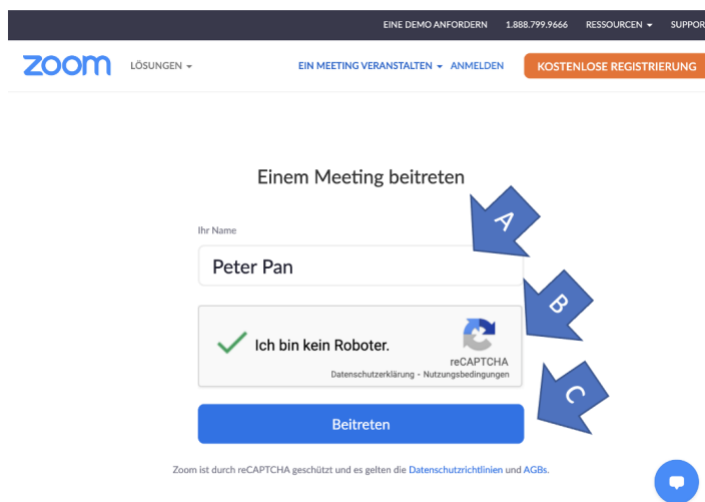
EINE DEMO ANFORDERN 1.888.799.9666 RESSOURCEN ▾ SUPPOR

zoom LÖSUNGEN ▾ EIN MEETING VERANSTALTEN ▾ ANMELDEN KOSTENLOSE REGISTRIERUNG

Einem Meeting beitreten

A

Ihr Name

Peter Pan

B

Ich bin kein Roboter.

reCAPTCHA
Datenschutzerklärung - Nutzungsbedingungen

C

Beitreten

Zoom ist durch reCAPTCHA geschützt und es gelten die Datenschutzrichtlinien und AGBs.